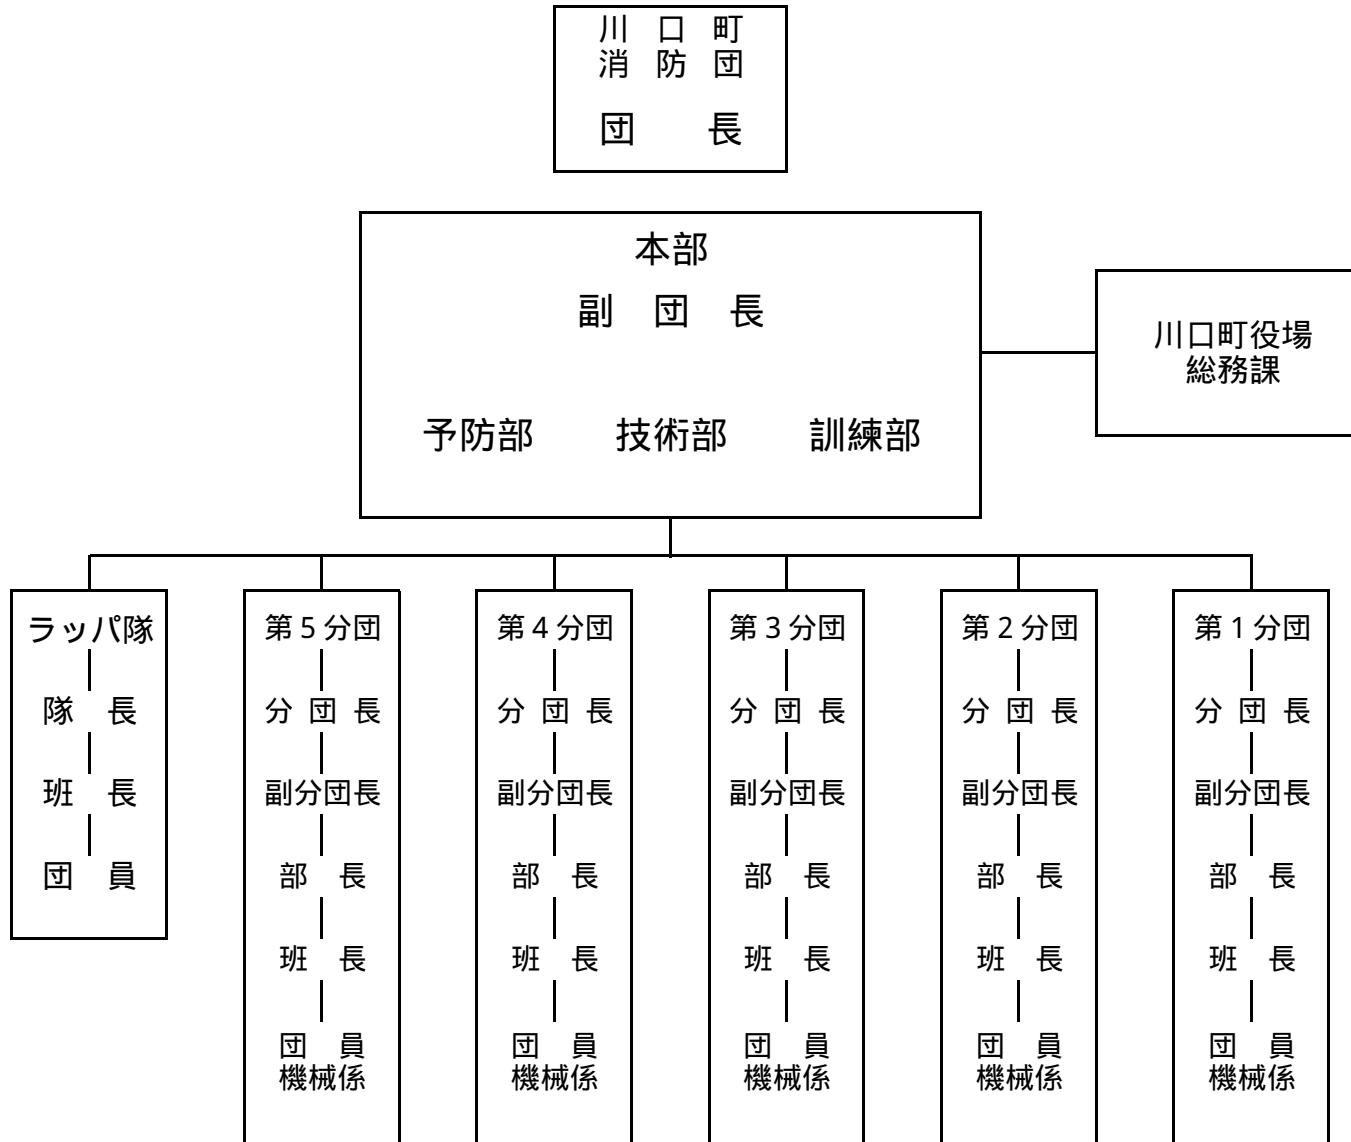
川 口 町
消 防 団
団 長

本部
副 団 長
予防部 技術部 訓練部

川口町役場
総務課

ラッパ隊
隊 長
班 長
団 員

第 5 分団
分 団 長
副分団長
部 長
班 長
団 員
機械係

第 4 分団
分 団 長
副分団長
部 長
班 長
団 員
機械係

第 3 分団
分 団 長
副分団長
部 長
班 長
団 員
機械係

第 2 分団
分 団 長
副分団長
部 長
班 長
団 員
機械係

第 1 分団
分 団 長
副分団長
部 長
班 長
団 員
機械係